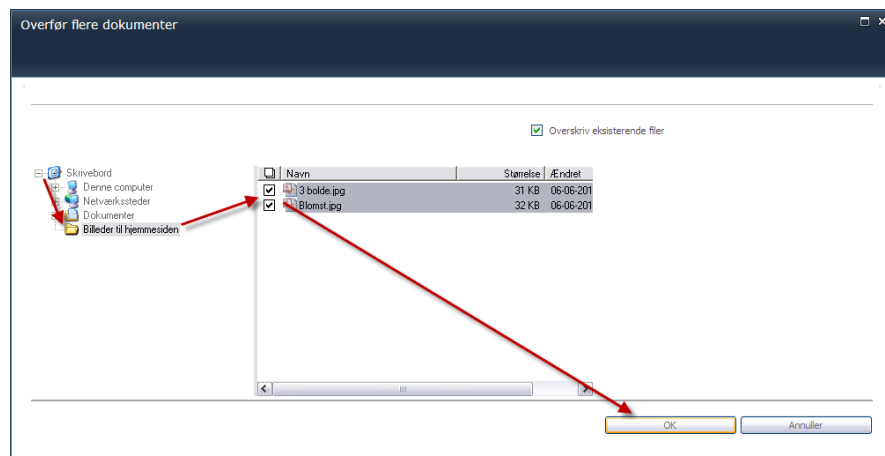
Overfør flere dokumenter

Overskriv eksisterende filer

Skrivebord
Denne computer
Netværkssteder
Dokumenter
Billeder til hjemmesiden

| Navn | Størrelse | Ændret |
|---|---|---|
| 3 bolde.jpg | 31 KB | 06-06-201 |
| Blomst.jpg | 32 KB | 06-06-201 |

OK
Annuller